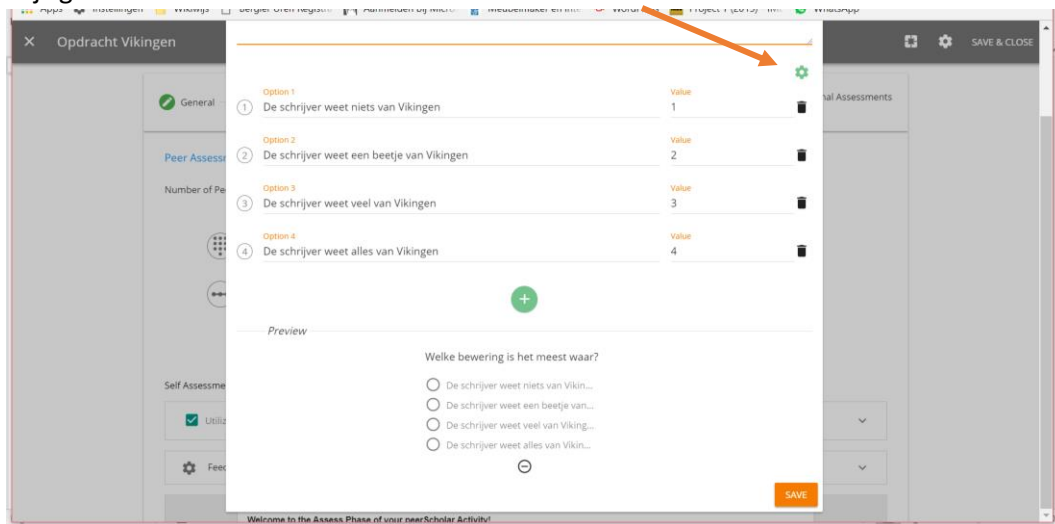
Apps Instellingen Wikiwijs Bergler Uren Registr... Aanmelden bij Micro... Medbeimaker en intr... WordPress Project 1 (2019) WhatsApp

Opdracht Vikingen

SAVE & CLOSE

General

nal Assessments

Peer Assess

Number of Pe

Option 1
1 De schrijver weet niets van Vikingen
Value
1

Option 2
2 De schrijver weet een beetje van Vikingen
Value
2

Option 3
3 De schrijver weet veel van Vikingen
Value
3

Option 4
4 De schrijver weet alles van Vikingen
Value
4

Preview

Welke bewering is het meest waar?

De schrijver weet niets van Vikin...
De schrijver weet een beetje van...
De schrijver weet veel van Viking...
De schrijver weet alles van Vikin...

Self Assessme

Utiliz

Feed

SAVE

Welcome to the Assess Phase of your peerScholar Activity!